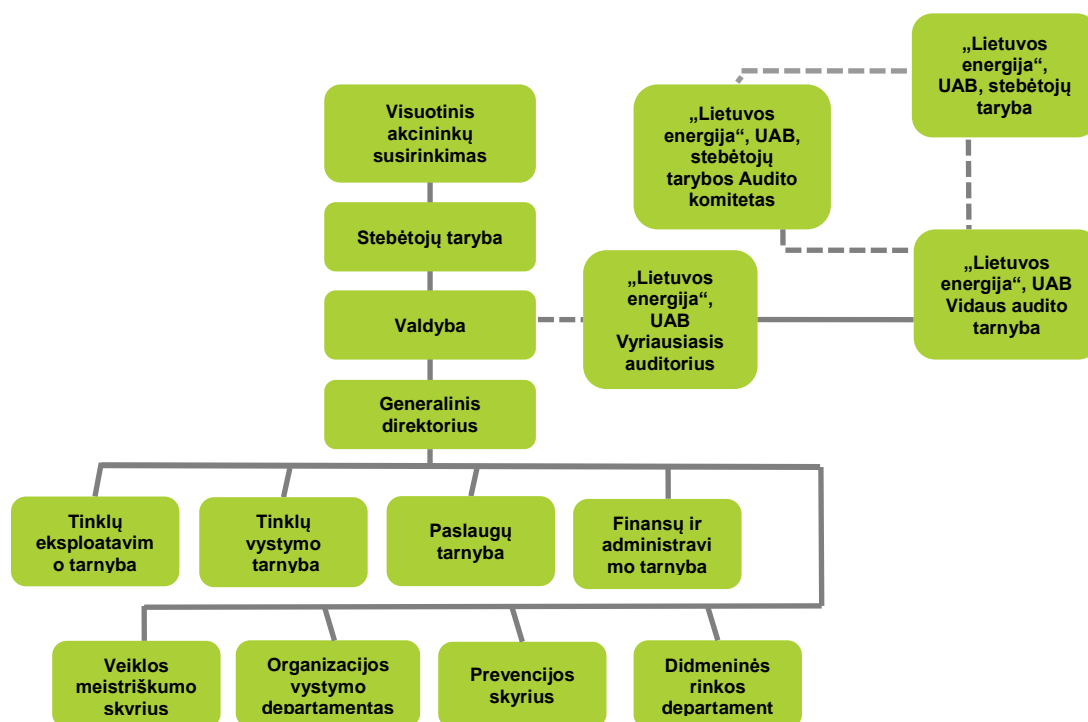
„Lietuvos energija“, UAB, stebėtojų taryba

„Lietuvos energija“, UAB, stebėtojų tarybos Audito komitetas

Visuotinis akcininkų susirinkimas

Stebėtojų taryba

Valdyba

„Lietuvos energija“, UAB Vyriausiasis auditorius

„Lietuvos energija“, UAB Vidaus audito tarnyba

Generalinis direktorius

Tinklų eksploatavimo tarnyba

Tinklų vystymo tarnyba

Paslaugų tarnyba

Finansų ir administravimo tarnyba

Veiklos meistriškumo skyrius

Organizacijos vystymo departamentas

Prevencijos skyrius

Didmeninės rinkos departament